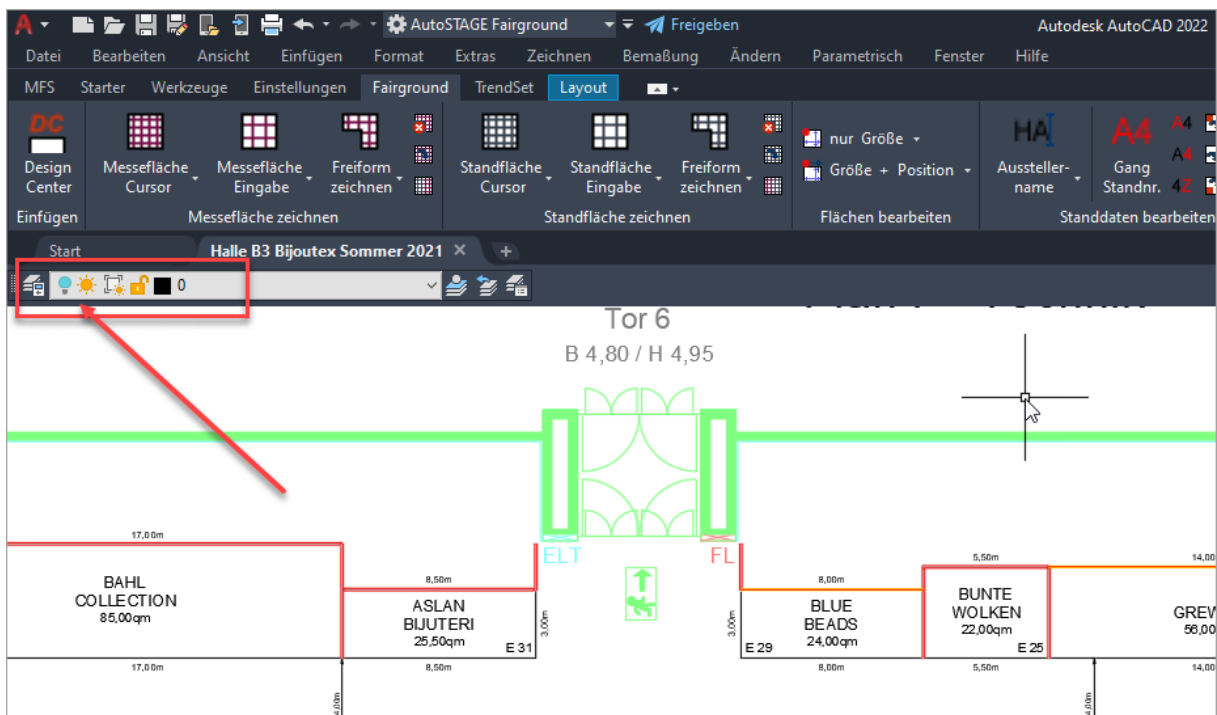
AutoSTAGE Fairground Freigeben Autodesk AutoCAD 2022

Datei Bearbeiten Ansicht Einfügen Format Extras Zeichnen Bemaßung Ändern Parametrisch Fenster Hilfe

MFS Starter Werkzeuge Einstellungen Fairground TrendSet Layout

DC
Design Center
Einfügen

Messefläche Cursor
Messefläche Eingabe
Freiform zeichnen
Messefläche zeichnen

Standfläche Cursor
Standfläche Eingabe
Freiform zeichnen
Standfläche zeichnen

nur Größe
Größe + Position
Flächen bearbeiten

HA
Aussteller-name
A4
Gang Standnr.
Standdaten bearbeiten

Start Halle B3 Bijoutex Sommer 2021

0

Tor 6
B 4,80 / H 4,95

17,00m
BAHL COLLECTION
85,00qm
17,00m

8,50m
ASLAN BIJUTERI
25,50qm
E 31
8,50m
3,00m

ELT
FL

3,00m
8,00m
BLUE BEADS
24,00qm
E 29
8,00m

5,50m
BUNTE WOLKEN
22,00qm
E 25
5,50m

14,00
GREW
56,00
14,00

4,00m
4,00m